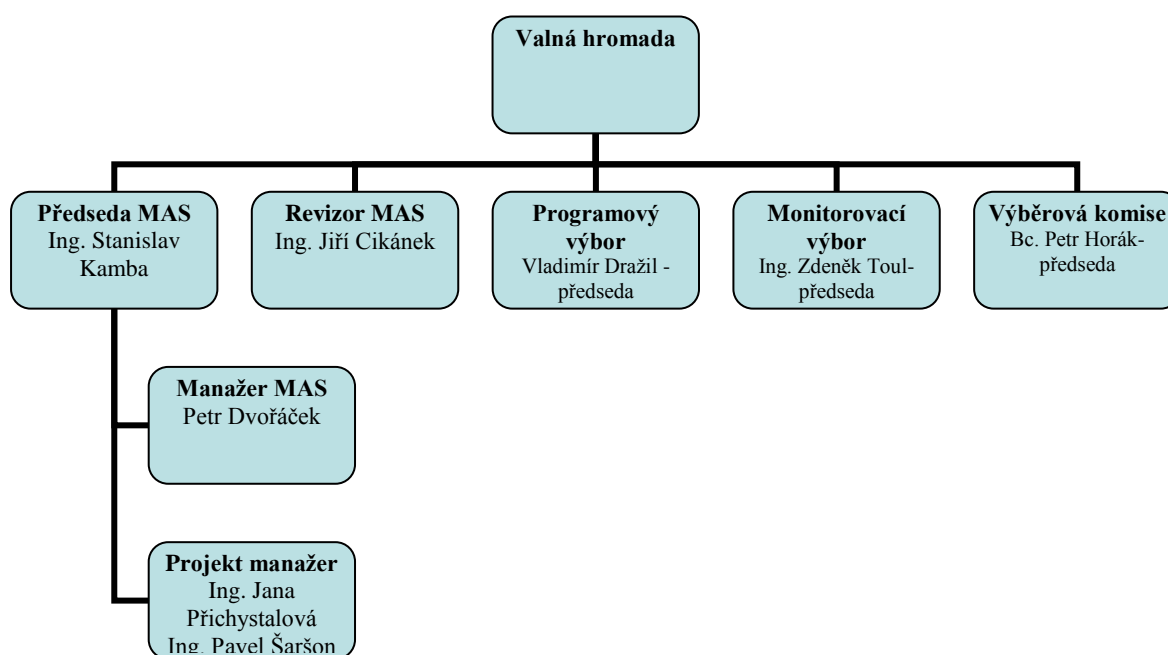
Valná hromada

Předseda MAS
Ing. Stanislav Kamba

Revizor MAS
Ing. Jiří Cikánek

Programový výbor
Vladimír Dražil - předseda

Monitorovací výbor
Ing. Zdeněk Toul- předseda

Výběrová komise
Bc. Petr Horák- předseda

Manažer MAS
Petr Dvořáček

Projekt manažer
Ing. Jana Přichystalová
Ing. Pavel Šaršon